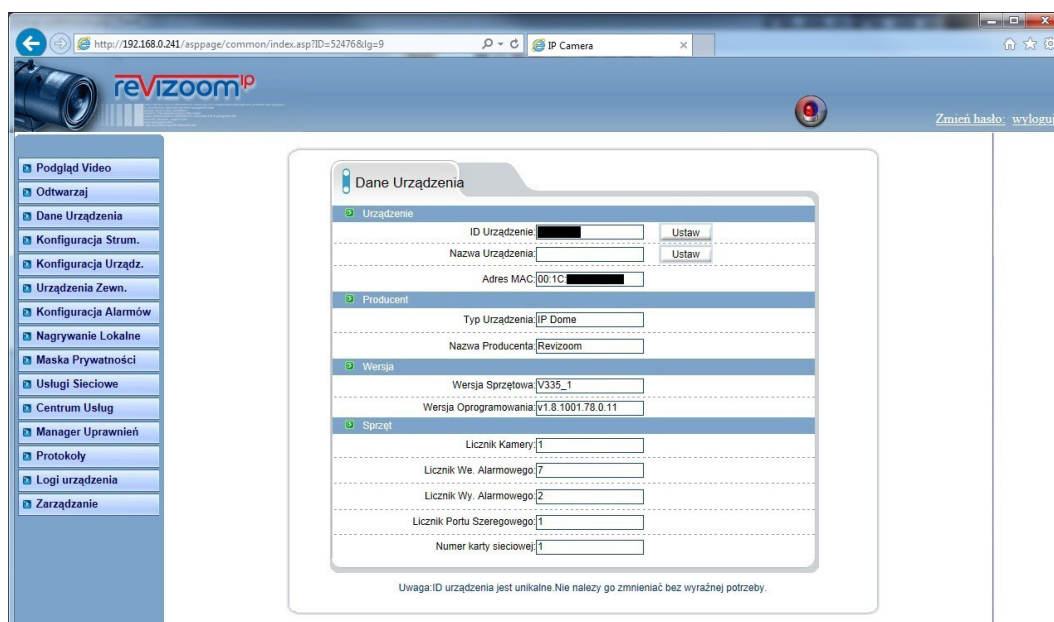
http://192.168.0.241/asppage/common/index.asp?ID=52476&lg=9
IP Camera

reVIZOOM IP

Zmień hasło: wylogu

Podgląd Video
Odtwarzaj
Dane Urządzenia
Konfiguracja Strum.
Konfiguracja Urządz.
Urządzenia Zewn.
Konfiguracja Alarmów
Nagrywanie Lokalne
Maska Prywatności
Usługi Sieciowe
Centrum Usług
Manager Uprawnień
Protokoły
Logi urządzenia
Zarządzanie

Dane Urządzenia

Urządzenie
ID Urządzenie: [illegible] Ustaw
Nazwa Urządzenia: Ustaw
Adres MAC: 00:1C:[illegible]

Producent
Typ Urządzenia: IP Dome
Nazwa Producenta: Revizoom

Wersja
Wersja Sprzętowa: V335_1
Wersja Oprogramowania: v1.8.1001.78.0.11

Sprzęt
Licznik Kamery: 1
Licznik We. Alarmowego: 7
Licznik Wy. Alarmowego: 2
Licznik Portu Szeregowego: 1
Numer karty sieciowej: 1

Uwaga:ID urządzenia jest unikalne.Nie należy go zmnieniać bez wyraźnej potrzeby.